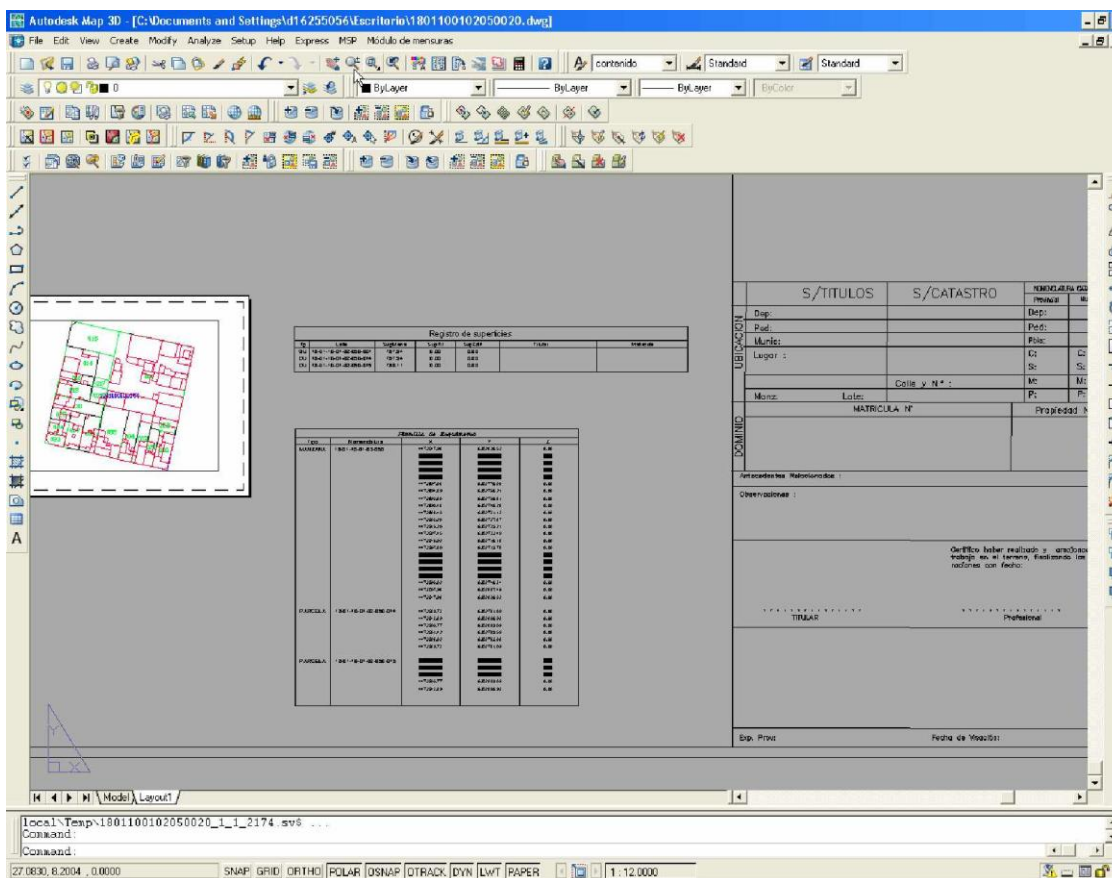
Autodesk Map 3D - [C:\Documents and Settings\d16255056\Escritorio\1801100102050020.dwg]

File Edit View Create Modify Analyze Setup Help Express MSP Módulo de mensuras

contenido Standard Standard

0 ByLayer ByLayer ByLayer ByColor

Registro de superficies

Planilla de Coordenadas

MANZANA 1801-10-01-02-050

PARCELA 1801-10-01-02-050-014

PARCELA 1801-10-01-02-050-015

S/TITULOS S/CATASTRO NOMENCLATURA CAT

UBICACION

Dep: Ped: Munic: Lugar :

Dep: Ped: Pbla: C: S: M: P:

Calle y N° :

Manz: Lote:

DOMINIO

MATRICULA N° Propiedad N

Antecedentes Relacionados :

Observaciones :

Certifico haber realizado y relacionado trabajo en el terreno, finalizando las operaciones con fecha:

TITULAR Profesional

Exp. Prov: Fecha de Visación:

Model Layout1

local\Temp\1801100102050020_1_1_2174.sv$ ...
Command:

Command:

27.0830, 8.2004 , 0.0000 SNAP GRID ORTHO POLAR OSNAP OTRACK DYN LWT PAPER 1:12.0000